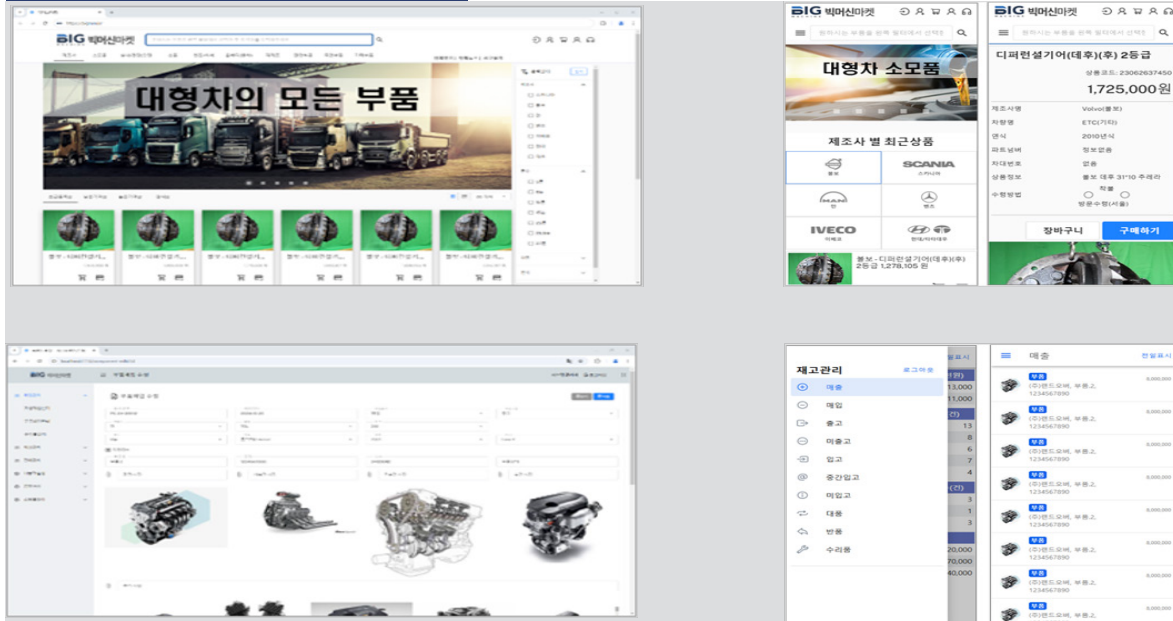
BIG 빅머신마켓

대형차의 모든 부품

BIG 빅머신마켓

대형차 소모품

제조사 별 최근상품

SCANIA

IVECO

볼보 - 디퍼런셜기어(대후)(후) 2등급 1,278,105 원

BIG 빅머신마켓

디퍼런셜기어(대후)(후) 2등급

상품코드: 23062637450

1,725,000원

| | |
|---|---|
| 제조사명 | Volvo(볼보) |
| 차량명 | ETC(기타) |
| 연식 | 2010년식 |
| 파트넘버 | 정보없음 |
| 차대번호 | 없음 |
| 상품정보 | 볼보 대후 31*10 주레라 |
| 수령방법 | 착불 방문수령(서울) |

장바구니

구매하기

BIG 빅머신마켓

재고관리

로그아웃

매출

매입

출고

미출고

입고

중간입고

미입고

대출

반품

수리품

13,000

11,000

13

8

6

7

4

3

1

3

20,000

70,000

40,000

매출

부품

(주)랜드오버, 부품고, 1234567890